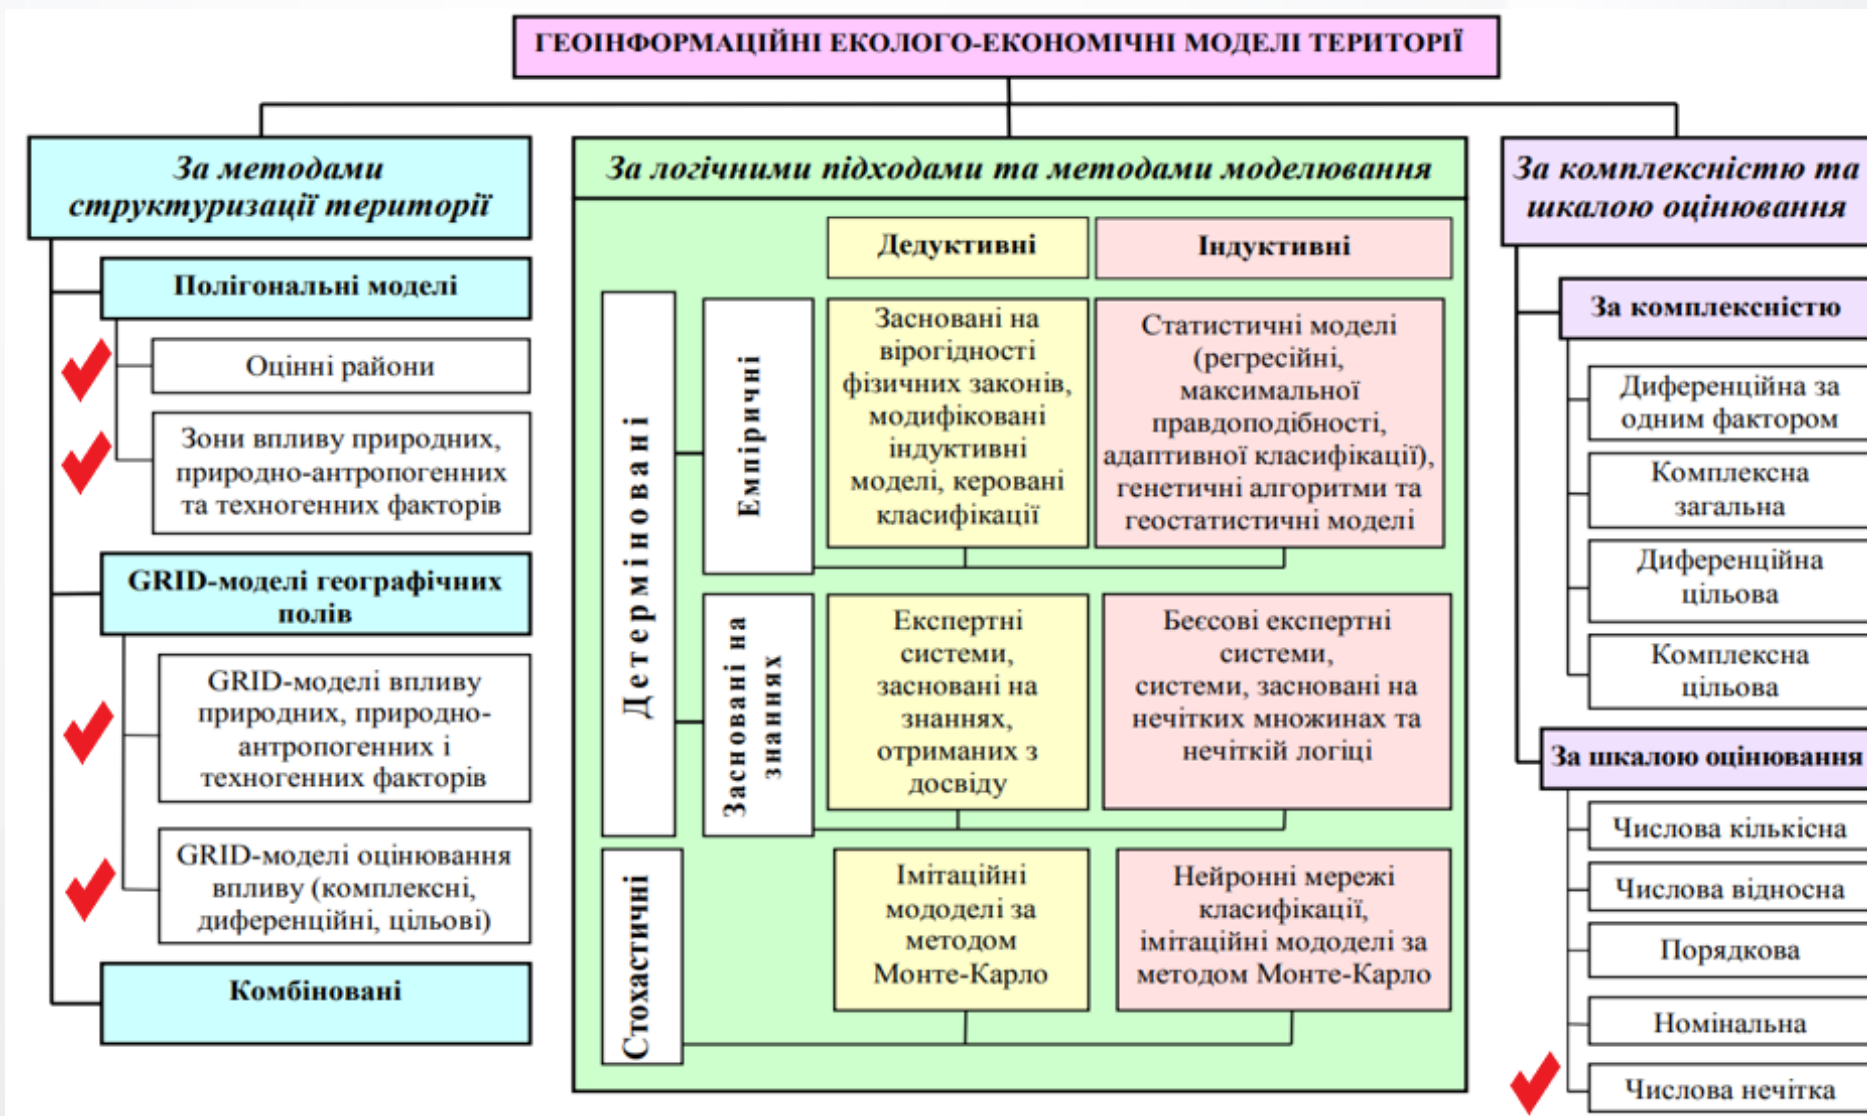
ГЕОІНФОРМАЦІЙНІ ЕКОЛОГО-ЕКОНОМІЧНІ МОДЕЛІ ТЕРИТОРІЇ

За методами структуризації території

Полігональні моделі

Оцінні райони

Зони впливу природних, природно-антропогенних та техногенних факторів

GRID-моделі географічних полів

GRID-моделі впливу природних, природно-антропогенних і техногенних факторів

GRID-моделі оцінювання впливу (комплексні, диференційні, цільові)

Комбіновані

За логічними підходами та методами моделювання

Дедуктивні

Індуктивні

Детерміновані

Емпіричні

Засновані на вірогідності фізичних законів, модифіковані індуктивні моделі, керовані класифікації

Статистичні моделі (регресійні, максимальної правдоподібності, адаптивної класифікації), генетичні алгоритми та геостатистичні моделі

Засновані на знаннях

Експертні системи, засновані на знаннях, отриманих з досвіду

Беєсові експертні системи, системи, засновані на нечітких множинах та нечіткій логіці

Стохастичні

Імітаційні мододелі за методом Монте-Карло

Нейронні мережі класифікації, імітаційні мододелі за методом Монте-Карло

За комплексністю та шкалою оцінювання

За комплексністю

Диференційна за одним фактором

Комплексна загальна

Диференційна цільова

Комплексна цільова

За шкалою оцінювання

Числова кількісна

Числова відносна

Порядкова

Номінальна

Числова нечітка